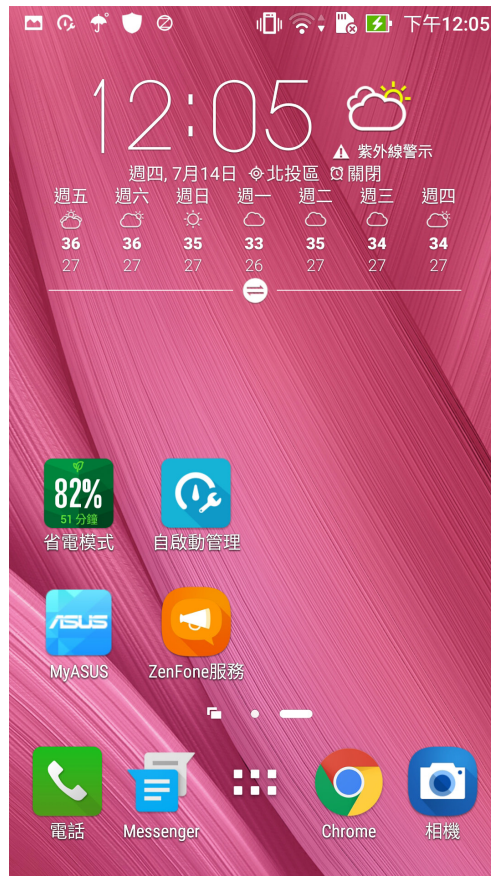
下午12:05

12:05

紫外線警示

週四, 7月14日 北投區 關閉

| 週五 | 週六 | 週日 | 週一 | 週二 | 週三 | 週四 |
|---|---|---|---|---|---|---|
| 36 | 36 | 35 | 33 | 35 | 34 | 34 |
| 27 | 27 | 27 | 26 | 27 | 27 | 27 |

82%
51 分鐘
省電模式

自啟動管理

ASUS
MyASUS

ZenFone服務

電話

Messenger

Chrome

相機